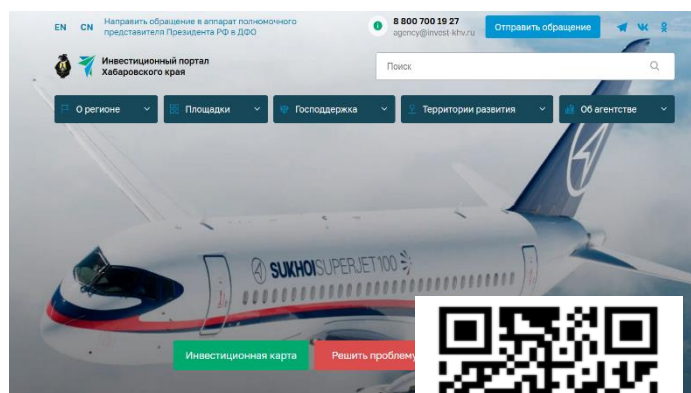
EN CN Направить обращение в аппарат полномочного представителя Президента РФ в ДФО

8 800 700 19 27
agency@invest-khv.ru

Отправить обращение

Инвестиционный портал
Хабаровского края

Поиск

О регионе
Площадки
Господдержка
Территории развития
Об агентстве

SUKHOI SUPERJET 100

Инвестиционная карта
Решить проблему